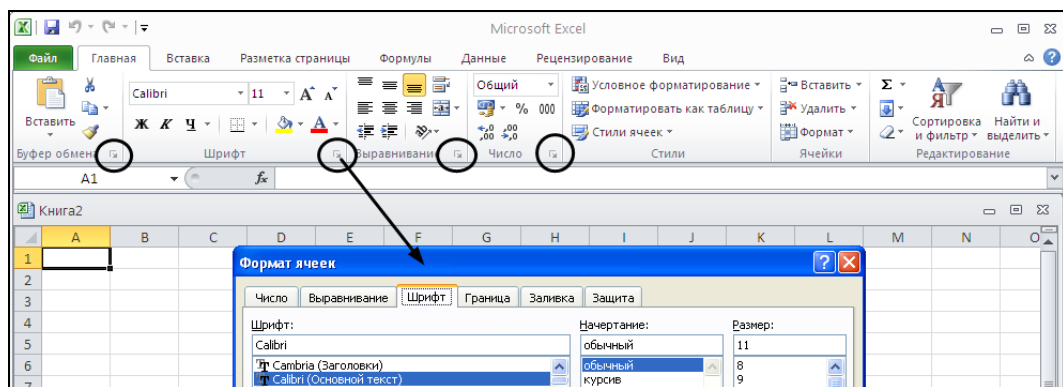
Microsoft Excel

Файл Главная Вставка Разметка страницы Формулы Данные Рецензирование Вид

Вставить
Буфер обмена

Calibri 11
Ж К Ч
Шрифт

Выравнивание

Общий
% 000
Число

Условное форматирование
Форматировать как таблицу
Стили ячеек
Стили

Вставить
Удалить
Формат
Ячейки

Σ
Сортировка и фильтр
Найти и выделить
Редактирование

A1
$f_x$

Книга2

| | A | B | C | D | E | F | G | H | I | J | K | L | M | N | O |
|---|---|---|---|---|---|---|---|---|---|---|---|---|---|---|---|
| 1 | | | | | | | | | | | | | | | |
| 2 | | | | | | | | | | | | | | | |
| 3 | | | | | | | | | | | | | | | |
| 4 | | | | | | | | | | | | | | | |
| 5 | | | | | | | | | | | | | | | |
| 6 | | | | | | | | | | | | | | | |
| 7 | | | | | | | | | | | | | | | |

Формат ячеек

Число Выравнивание Шрифт Граница Заливка Защита

Шрифт:
Calibri
Cambria (Заголовки)
Calibri (Основной текст)

Начертание:
обычный
обычный
курсив

Размер:
11
8
9